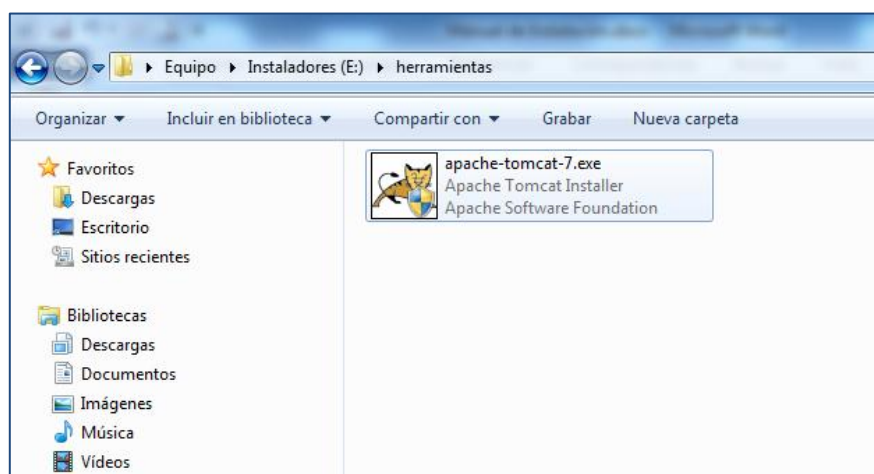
▸ Equipo ▸ Instaladores (E:) ▸ herramientas

Organizar ▾ Incluir en biblioteca ▾ Compartir con ▾ Grabar Nueva carpeta

Favoritos
Descargas
Escritorio
Sitios recientes

Bibliotecas
Descargas
Documentos
Imágenes
Música
Vídeos

apache-tomcat-7.exe
Apache Tomcat Installer
Apache Software Foundation